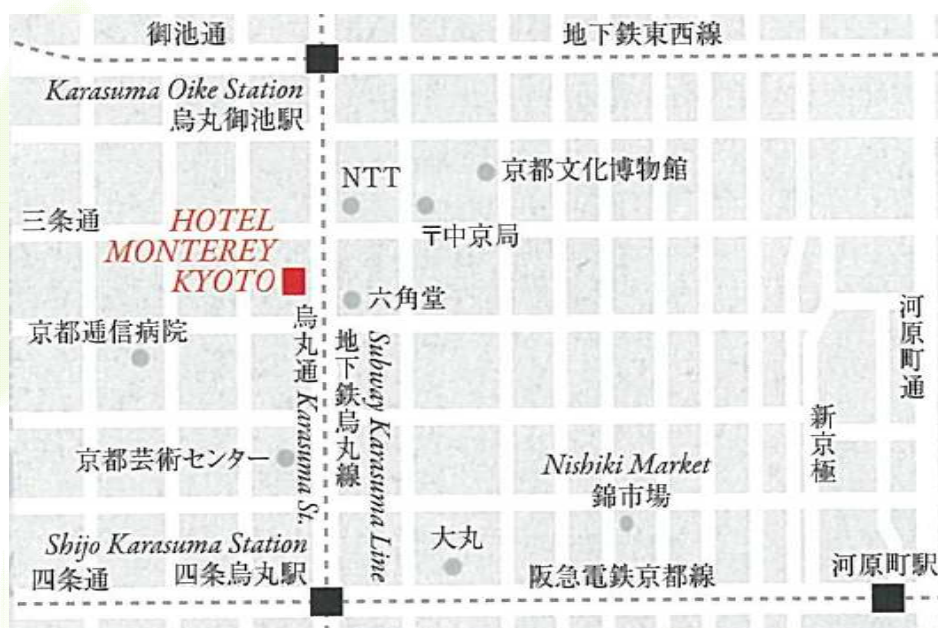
御池通
地下鉄東西線
Karasuma Oike Station
烏丸御池駅
NTT
京都文化博物館
三条通
HOTEL MONTEREY KYOTO
〒中京局
六角堂
京都逓信病院
烏丸通 Karasuma St.
地下鉄烏丸線
Subway Karasuma Line
河原町通
新京極
京都芸術センター
Nishiki Market
錦市場
Shijo Karasuma Station
大丸
四条通
四条烏丸駅
阪急電鉄京都線
河原町駅